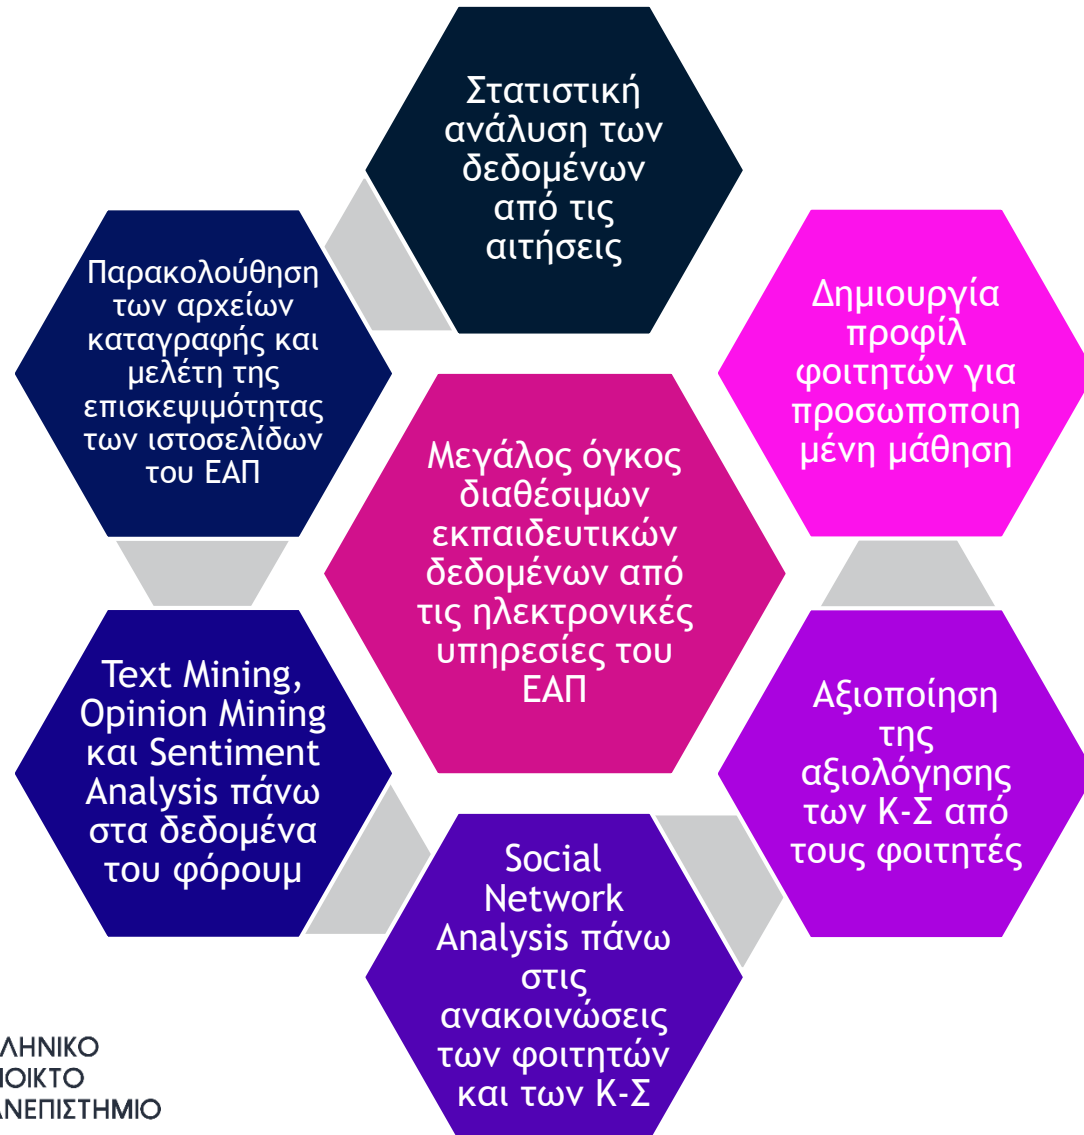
Μεγάλος όγκος διαθέσιμων εκπαιδευτικών δεδομένων από τις ηλεκτρονικές υπηρεσίες του ΕΑΠ

Στατιστική ανάλυση των δεδομένων από τις αιτήσεις

Δημιουργία προφίλ φοιτητών για προσωποποιη μένη μάθηση

Αξιοποίηση της αξιολόγησης των Κ-Σ από τους φοιτητές

Social Network Analysis πάνω στις ανακοινώσεις των φοιτητών και των Κ-Σ

Text Mining, Opinion Mining και Sentiment Analysis πάνω στα δεδομένα του φόρουμ

Παρακολούθηση των αρχείων καταγραφής και μελέτη της επισκεψιμότητας των ιστοσελίδων του ΕΑΠ

ΛΗΝΙΚΟ
ΟΙΚΤΟ
ΑΝΕΠΙΣΤΗΜΙΟ